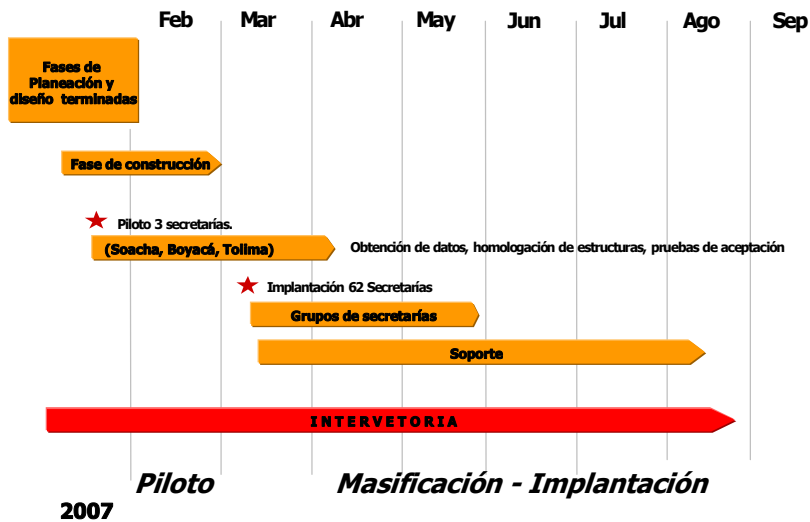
Feb Mar Abr May Jun Jul Ago Sep

Fases de Planeación y diseño terminadas

Fase de construcción

Piloto 3 secretarías.

(Soacha, Boyacá, Tolima)

Obtención de datos, homologación de estructuras, pruebas de aceptación

Implantación 62 Secretarías

Grupos de secretarías

Soporte

INTERVETORIA

Piloto

Masificación - Implantación

2007